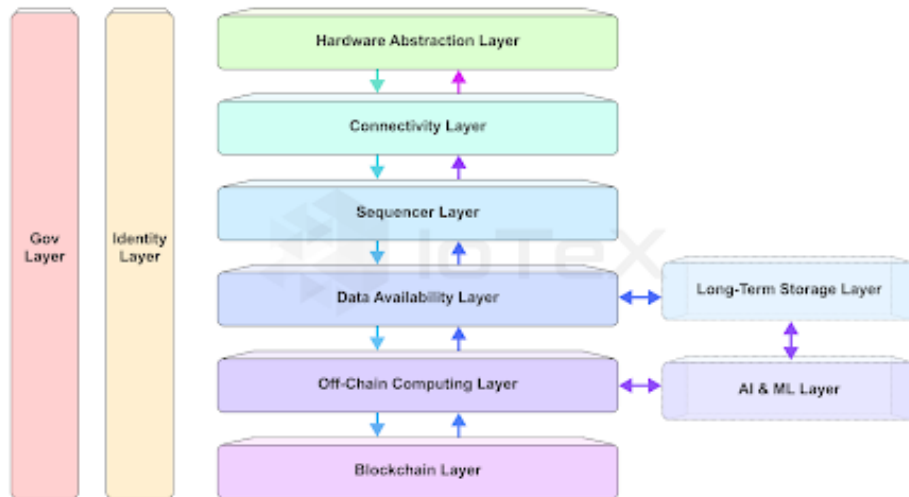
Gov Layer

Identity Layer

Hardware Abstraction Layer

Connectivity Layer

Sequencer Layer

Data Availability Layer

Off-Chain Computing Layer

Blockchain Layer

Long-Term Storage Layer

AI & ML Layer

IoTeX